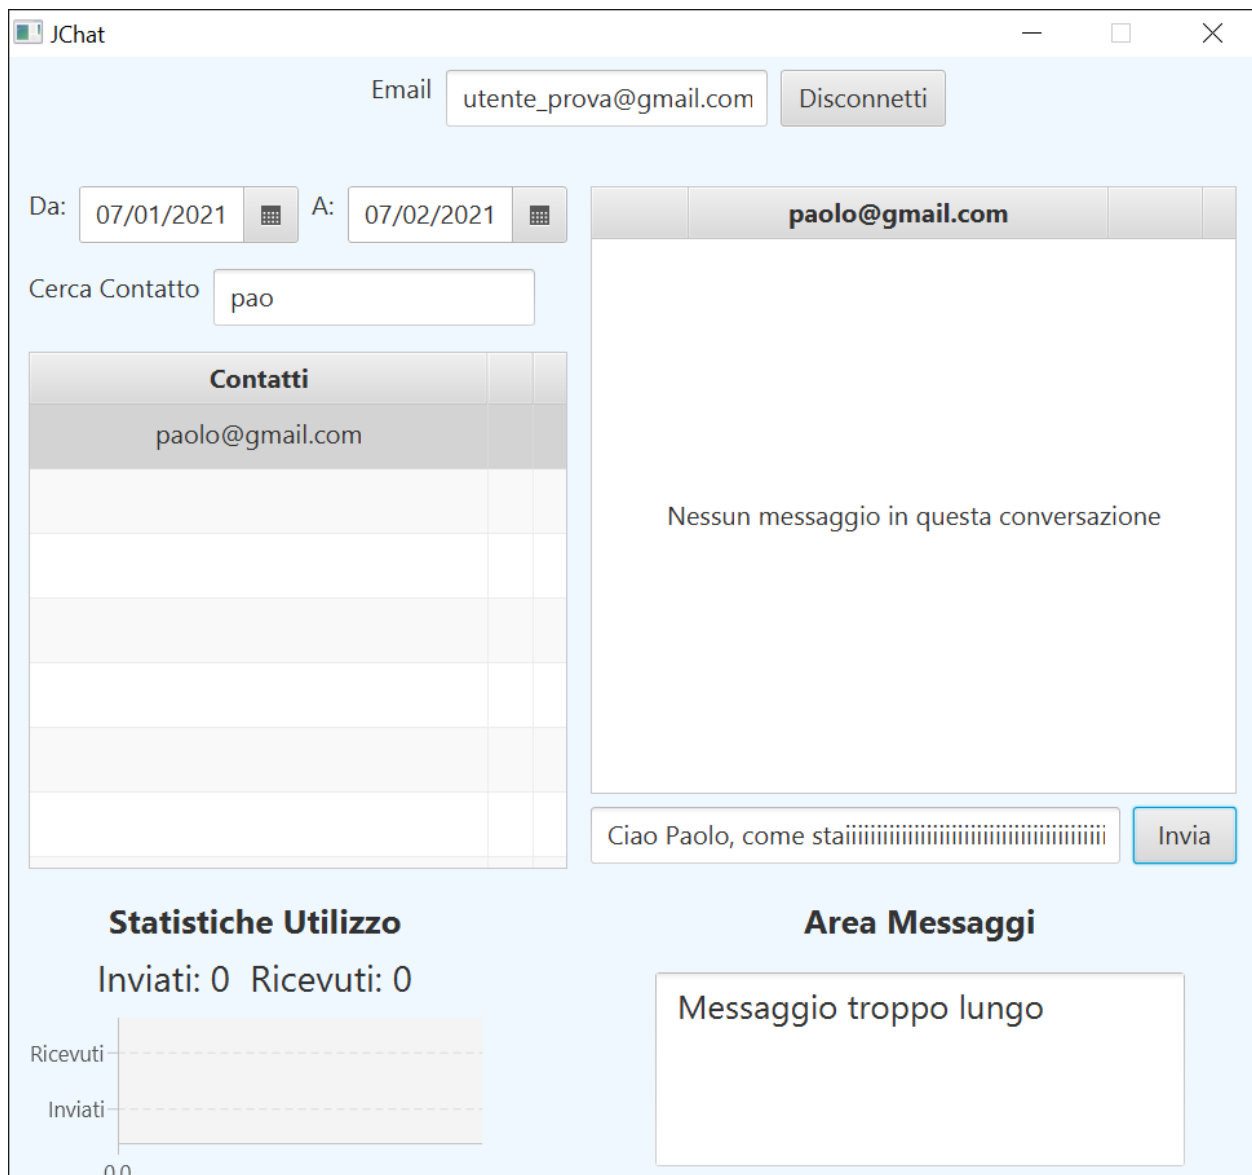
JChat

Email utente_prova@gmail.com Disconnetti

Da: 07/01/2021 A: 07/02/2021

Cerca Contatto pao

| Contatti |
|---|
| paolo@gmail.com |

paolo@gmail.com

Nessun messaggio in questa conversazione

Ciao Paolo, come staiiiiiiiiiiiiiiiiiiiiiiiiiiiiiiiiiiiiiiiiii Invia

Statistiche Utilizzo

Inviati: 0 Ricevuti: 0

Ricevuti

Inviati

0.0

Area Messaggi

Messaggio troppo lungo